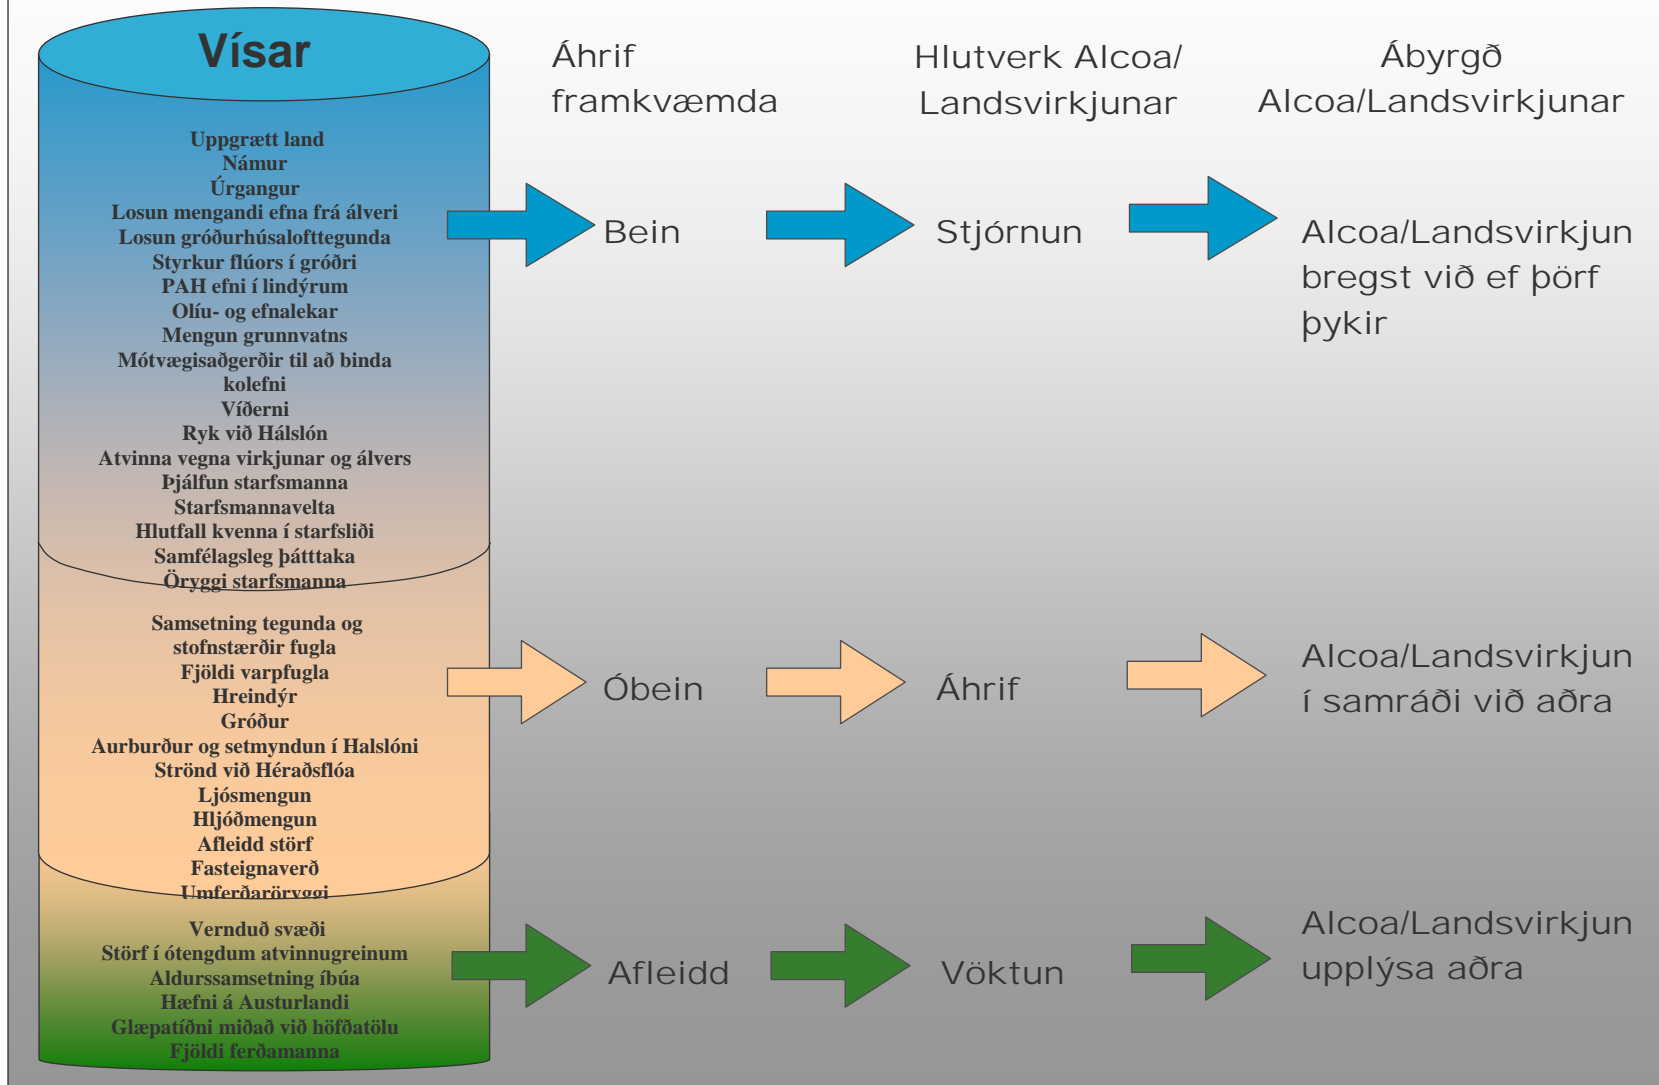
Vísar

Uppgrætt land
Námur
Úrgangur
Losun mengandi efna frá álveri
Losun gróðurhúsalofttegunda
Styrkur flúors í gróðri
PAH efni í lindýrum
Olíu- og efnalekar
Mengun grunnvatns
Mótvægisaðgerðir til að binda kolefni
Víðerni
Ryk við Hálslón
Atvinna vegna virkjunar og álvers
Þjálfun starfsmanna
Starfsmannavelta
Hlutfall kvenna í starfsliði
Samfélagsleg þátttaka
Öryggi starfsmanna

Samsetning tegunda og stofnstærðir fugla
Fjöldi varpfugla
Hreindýr
Gróður
Aurburður og setmyndun í Halslóni
Strönd við Héraðsflóa
Ljósmengun
Hljóðmengun
Afleidd störf
Fasteignaverð
Umferðaröryggi

Vernduð svæði
Störf í ótengdum atvinnugreinum
Aldurssamsetning íbúa
Hæfni á Austurlandi
Glæpatíðni miðað við höfðatölu
Fjöldi ferðamanna

Áhrif framkvæmda

Hlutverk Alcoa/ Landsvirkjunar

Ábyrgð Alcoa/Landsvirkjunar

Bein

Stjórnun

Alcoa/Landsvirkjun bregst við ef þörf þykir

Óbein

Áhrif

Alcoa/Landsvirkjun í samráði við aðra

Afleidd

Vöktun

Alcoa/Landsvirkjun upplýsa aðra